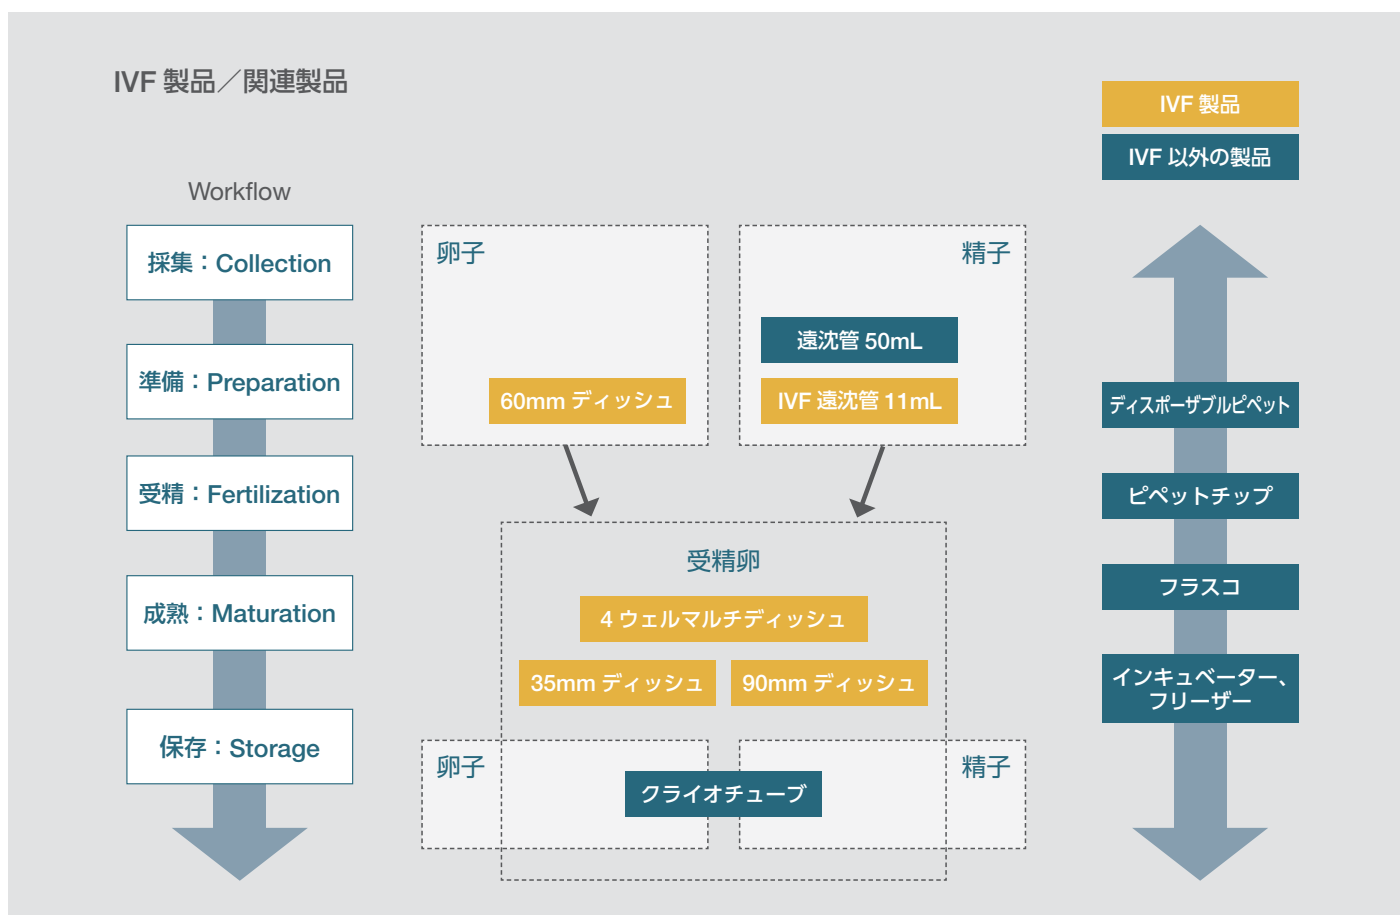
IVF 製品／関連製品

IVF 製品
IVF 以外の製品

Workflow

採集：Collection
準備：Preparation
受精：Fertilization
成熟：Maturation
保存：Storage

卵子
60mm ディッシュ

精子
遠沈管 50mL
IVF 遠沈管 11mL

受精卵
4 ウェルマルチディッシュ
35mm ディッシュ
90mm ディッシュ

卵子
精子
クライオチューブ

ディスポーザブルピペット
ピペットチップ
フラスコ
インキュベーター、フリーザー